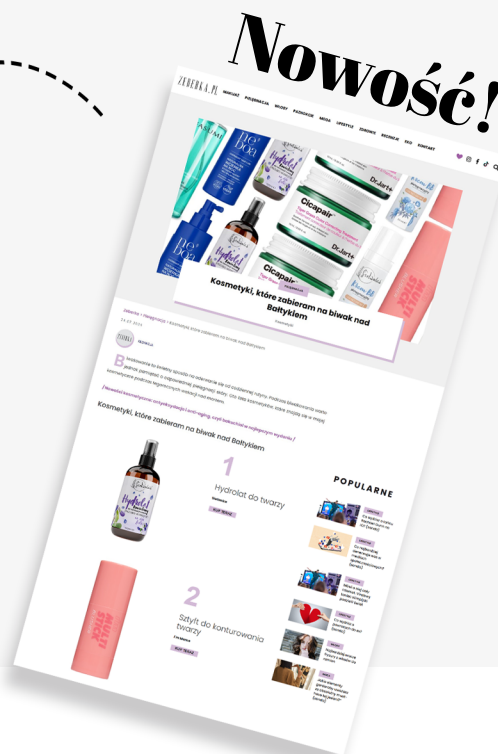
Nowość!

ZUBERKA.PL

MAKIJAŻ PIELĘGNACJA WŁOSY PAZNOKCIE MODA LIFESTYLE ZDROWIE RECENZJE EKO KONTAKT

Kosmetyki, które zabieram na biwak nad Bałtykiem

Cicapair

Dr.Jart+

MULTI STICK

Kosmetyki, które zabieram na biwak nad Bałtykiem

1

Hydrolat do twarzy

2

Sztyft do konturowania twarzy

POPULARNE